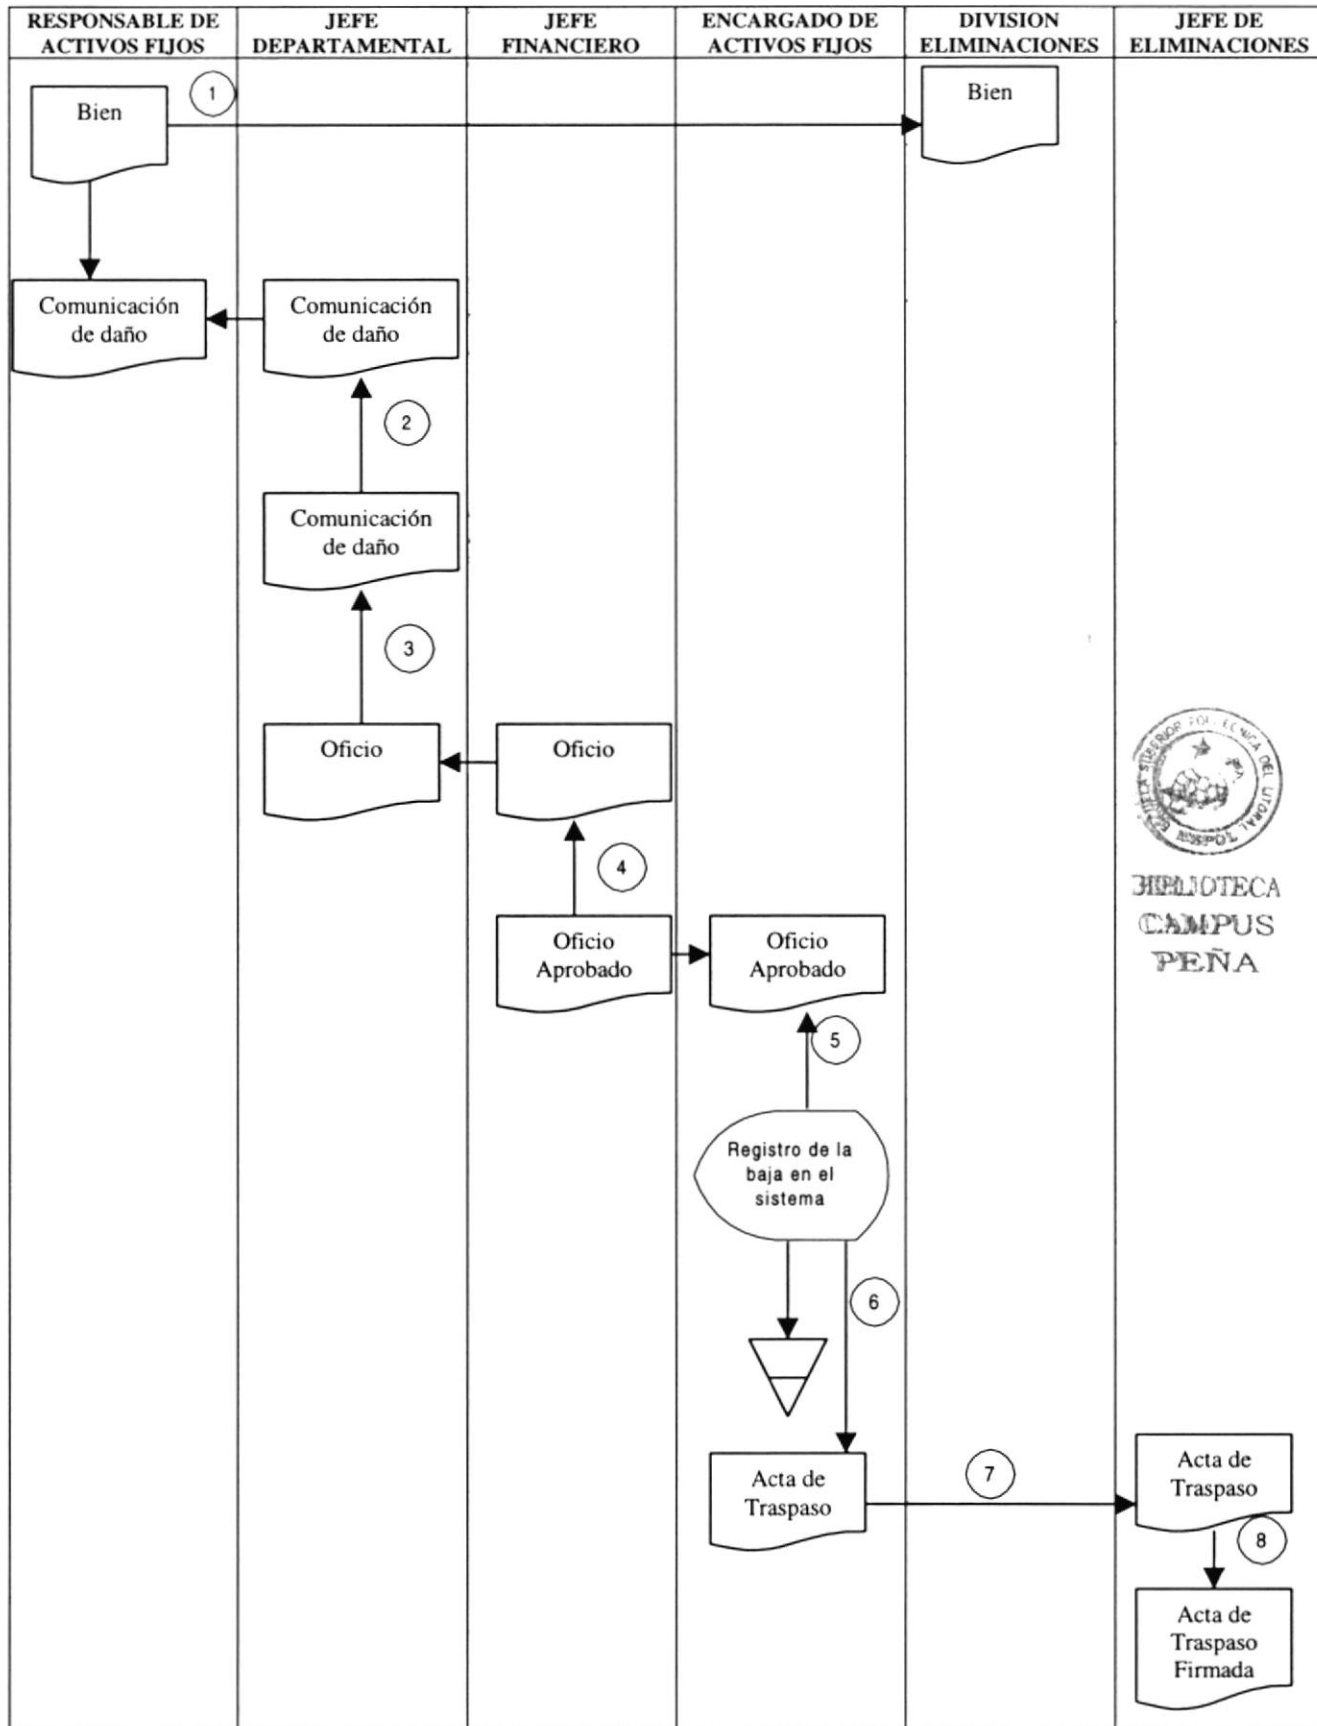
| RESPONSABLE DE ACTIVOS FIJOS | JEFE DEPARTAMENTAL | JEFE FINANCIERO | ENCARGADO DE ACTIVOS FIJOS | DIVISION ELIMINACIONES | JEFE DE ELIMINACIONES |
|---|---|---|---|---|---|

1

Bien

Bien

Comunicación de daño

Comunicación de daño

2

Comunicación de daño

3

Oficio

Oficio

4

Oficio Aprobado

Oficio Aprobado

5

Registro de la baja en el sistema

6

Acta de Traspaso

7

Acta de Traspaso

8

Acta de Traspaso Firmada

ESCUELA SUPERIOR POLITECNICA DEL LITORAL ESPOL

BIBLIOTECA CAMPUS PEÑA